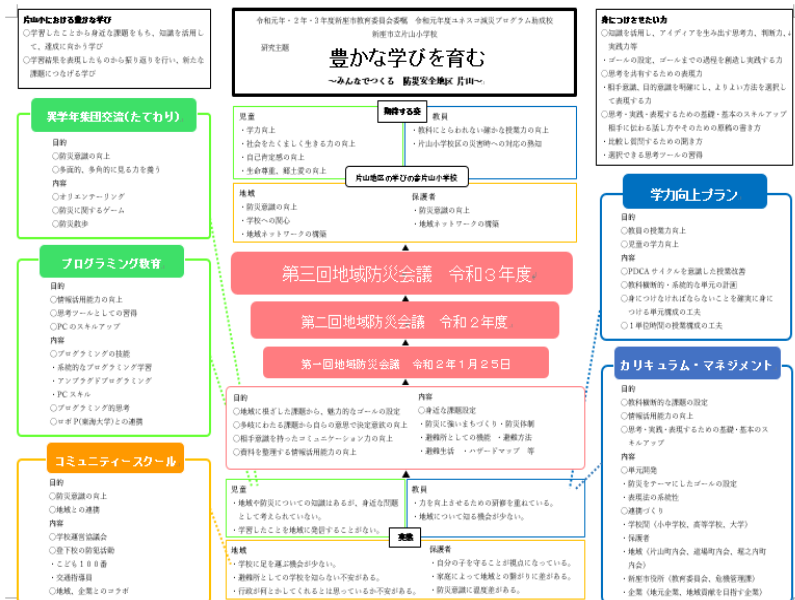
片山小における豊かな学び
○学習したことから身近な課題をもち、知識を活用して、連続に向かう学び
○学習結果を表現したものから振り返りを行い、新たな課題につなげる学び

令和元年・2年・3年度新座市教育委員会委嘱　令和元年度ユネスコ減災プログラム助成校
新座市立片山小学校
研究主題
豊かな学びを育む
～みんなでつくる　防災安全地区 片山～

身につけさせたい力
○知識を活用し、アイディアを生み出す思考力、判断力、実践力等
・ゴールの設定、ゴールまでの過程を俯瞰し実践する力
・思考を共有するための表現力
・相手意識、目的意識を明確にし、よりよい方法を選択して表現する力
○思考・実践・表現するための基礎・基本のスキルアップ
・相手に伝わる話し方やそのための思考の書き方
・比較し説明するための書き方
・選択できる思考ツールの習得

異学年集団交流(たてわり)
目的
○防災意識の向上
○多面的、多角的に見る力を養う
内容
○オリエンテーリング
○防災に関するゲーム
○防災教室

期待する姿
児童
・学力向上
・社会をたくましく生きる力の向上
・自己肯定感の向上
・生命尊重、郷土愛の向上
教員
・教科にとらわれない確かな授業力の向上
・片山小学校区の災害時への対応の熟知

片山地区の学びの舎片山小学校

地域
・防災意識の向上
・学校への関心
・地域ネットワークの構築
保護者
・防災意識の向上
・地域ネットワークの構築

学力向上プラン
目的
○教員の授業力向上
○児童の学力向上
内容
○PDCAサイクルを意識した授業改善
○教科横断的・系統的な単元の計画
○身につけなければならないことを確実に身につける単元構成の工夫
○1単位時間の授業構成の工夫

プログラミング教育
目的
○情報活用能力の向上
○思考ツールとしての習得
○PCのスキルアップ
内容
○プログラミングの技能
・系統的なプログラミング学習
・アンプラグドプログラミング
・PCスキル
○プログラミング的思考
○ロボPC(東海大学)との連携

第三回地域防災会議　令和3年度
第二回地域防災会議　令和2年度
第一回地域防災会議　令和2年1月25日

目的
○地域に根ざした課題から、魅力的なゴールの設定
○多岐にわたる課題から自らの意思で決定意欲の向上
○相手意識を持ったコミュニケーション力の向上
○資料を整理する情報活用能力の向上
内容
○身近な課題設定
・防災に強いまちづくり・防災体制
・避難所としての機能　・避難方法
・避難生活　・ハザードマップ　等

カリキュラム・マネジメント
目的
○教科横断的な課題の設定
○情報活用能力の向上
○思考・実践・表現するための基礎・基本のスキルアップ
内容
○単元開発
・防災をテーマにしたゴールの設定
・表現法の系統性
○連携づくり
・学校間(小中学校、高等学校、大学)
・保護者
・地域(片山町内会、道場町内会、堀之内町内会)
・新座市役所(教育委員会、危機管理課)
・企業(地元企業、地域自前を目指す企業)

コミュニティ・スクール
目的
○防災意識の向上
○地域との連携
内容
○学校運営協議会
○登下校の防犯活動
・こども110番
・交通指導員
○地域、企業とのコラボ

児童
・地域や防災についての知識はあるが、身近な問題として考えられていない。
・学習したことを地域に発信することがない。
教員
・力を育ませるための研修を重ねている。
・地域について知る機会が少ない。

実態
地域
・学校に足を運ぶ機会が少ない。
・避難所としての学校を知らない不安がある。
・行政が何とかしてくれると思っているか不安がある。
保護者
・自分の子を守ることが視点になっている。
・家庭によって地域との繋がりに差がある。
・防災意識に温度差がある。